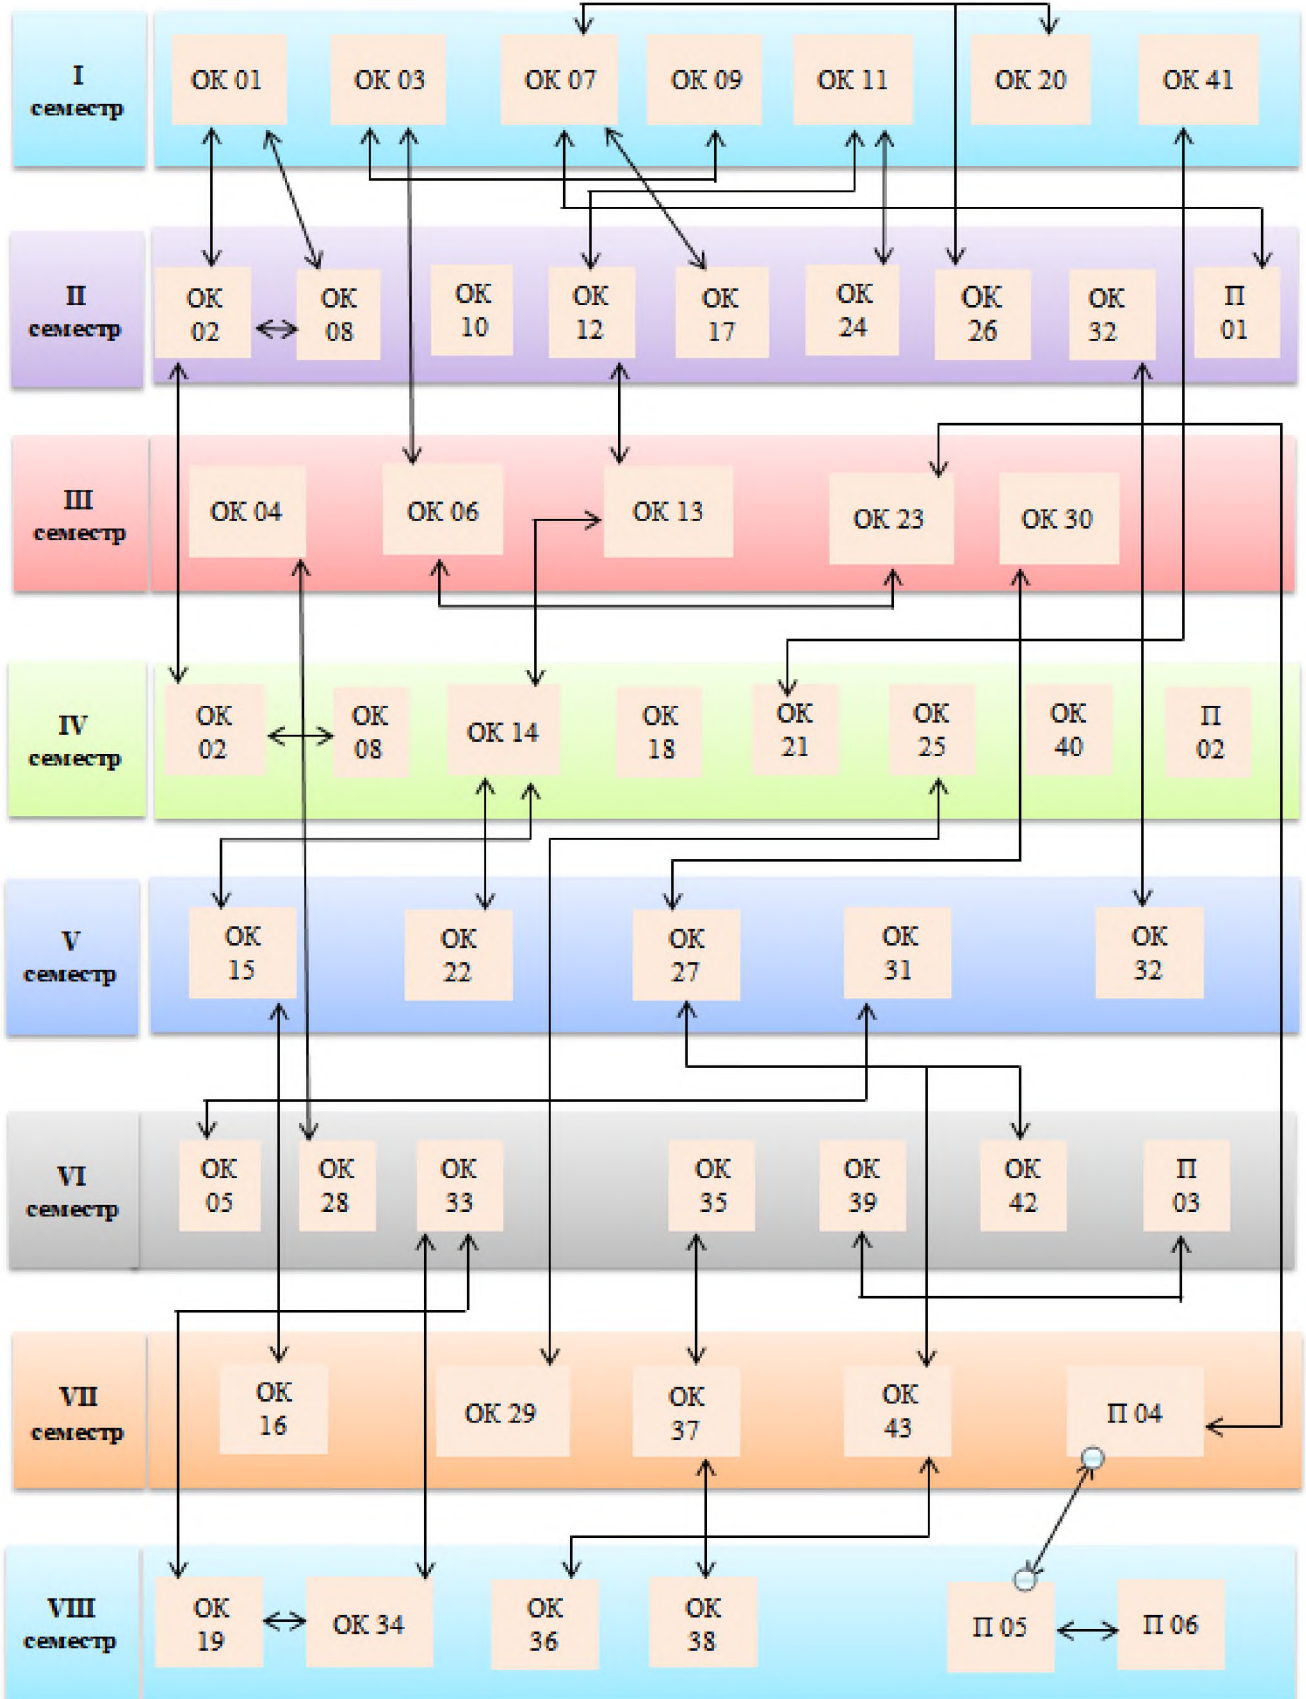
I семестр

ОК 01 ОК 03 ОК 07 ОК 09 ОК 11 ОК 20 ОК 41

II семестр

ОК 02 ОК 08 ОК 10 ОК 12 ОК 17 ОК 24 ОК 26 ОК 32 П 01

III семестр

ОК 04 ОК 06 ОК 13 ОК 23 ОК 30

IV семестр

ОК 02 ОК 08 ОК 14 ОК 18 ОК 21 ОК 25 ОК 40 П 02

V семестр

ОК 15 ОК 22 ОК 27 ОК 31 ОК 32

VI семестр

ОК 05 ОК 28 ОК 33 ОК 35 ОК 39 ОК 42 П 03

VII семестр

ОК 16 ОК 29 ОК 37 ОК 43 П 04

VIII семестр

ОК 19 ОК 34 ОК 36 ОК 38 П 05 П 06